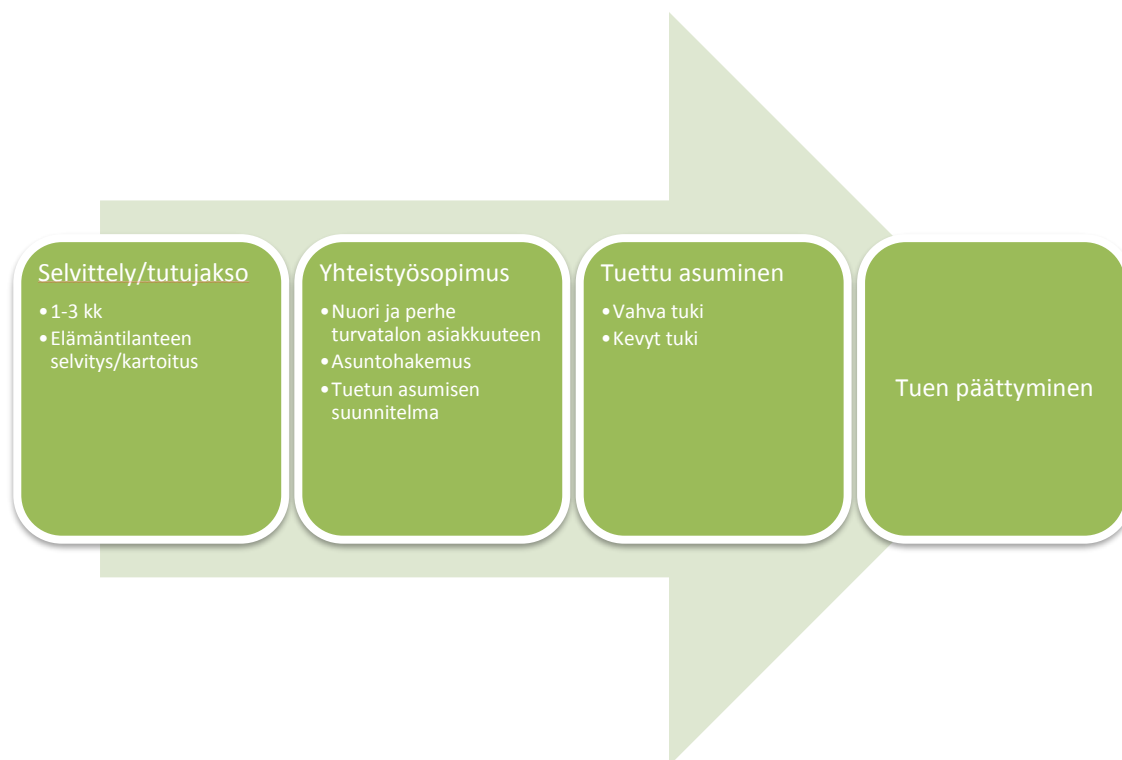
Selvittely/tutujakso
- 1-3 kk
- Elämäntilanteen selvitys/kartoitus

Yhteistyösopimus
- Nuori ja perhe turvatalon asiakkuuteen
- Asuntohakemus
- Tuetun asumisen suunnitelma

Tuettu asuminen
- Vahva tuki
- Kevyt tuki

Tuen päättyminen